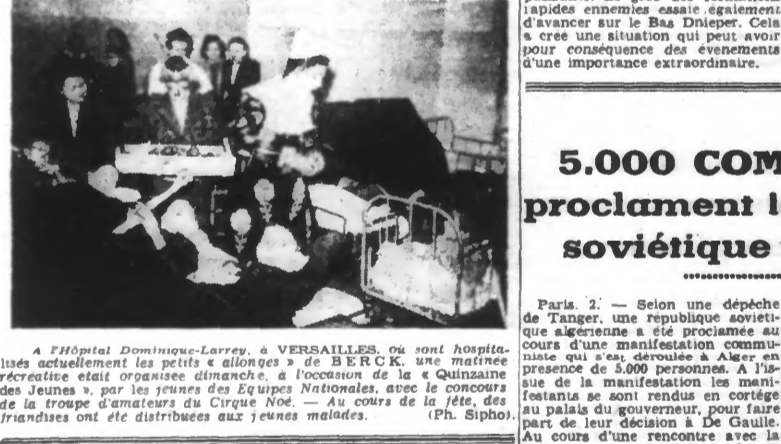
rapides ennemies essaie également d'avancer sur le Bas Dnieper. Cela a créé une situation qui peut avoir pour conséquence des événements d'une importance extraordinaire.

A l'Hôpital Dominique-Larrey, à VERSAILLES, où sont hospitalisés actuellement les petits « allongés » de BERCK, une matinée récréative était organisée dimanche, à l'occasion de la « Quinzaine des Jeunes », par les jeunes des Equipes Nationales, avec le concours de la troupe d'amateurs du Cirque Noé. — Au cours de la fête, des friandises ont été distribuées aux jeunes malades. (Ph. Sipho).

5.000 COM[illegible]
proclament l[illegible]
soviétique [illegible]

Paris, 2. — Selon une dépêche de Tanger, une republique soviétique algérienne a été proclamée au cours d'une manifestation communiste qui s'est déroulée à Alger en présence de 5.000 personnes. A l'issue de la manifestation les manifestants se sont rendus en cortège au palais du gouverneur, pour faire part de leur décision à De Gaulle. Au cours d'une rencontre avec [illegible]